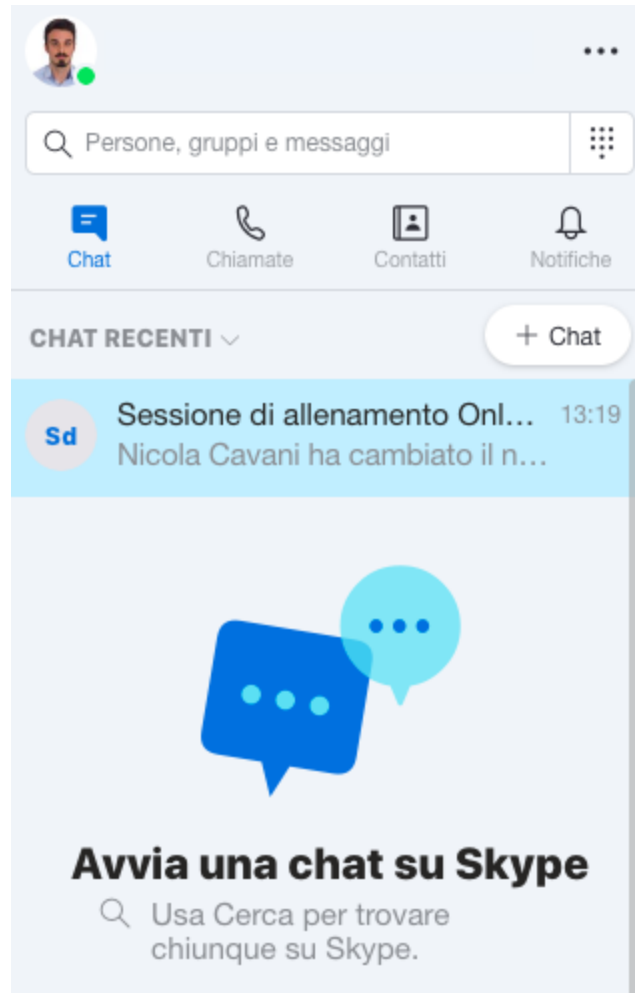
...

Persone, gruppi e messaggi

Chat
Chiamate
Contatti
Notifiche

CHAT RECENTI

+ Chat

Sd
Sessione di allenamento Onl...
13:19
Nicola Cavani ha cambiato il n...

Avvia una chat su Skype

Usa Cerca per trovare chiunque su Skype.